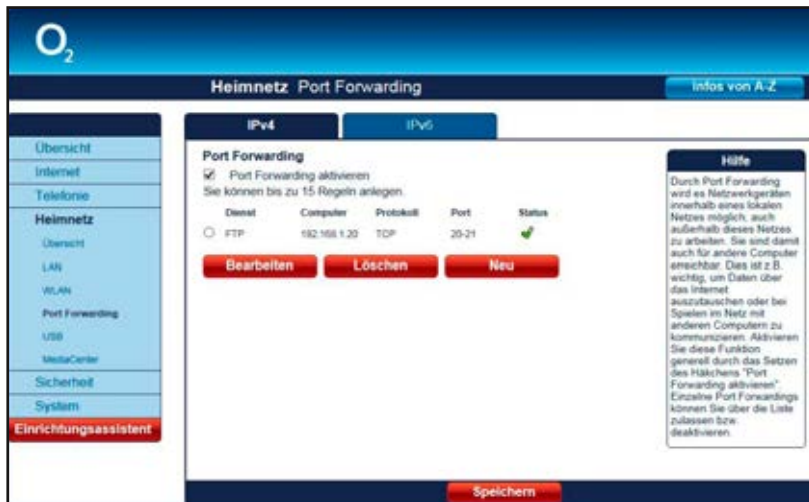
$O_2$

Heimnetz Port Forwarding

Infos von A-Z

Übersicht
Internet
Telefonie
Heimnetz
Übersicht
LAN
WLAN
Port Forwarding
USB
MediaCenter
Sicherheit
System
Einrichtungsassistent

IPv4
IPv6

Port Forwarding
☑ Port Forwarding aktivieren
Sie können bis zu 15 Regeln anlegen

| Dienst | Computer | Protokoll | Port | Status |
|---|---|---|---|---|
| FTP | 192.168.1.20 | TCP | 20-21 | ✔ |

Bearbeiten
Löschen
Neu

Hilfe

Durch Port Forwarding wird es Netzwerkgeräten innerhalb eines lokalen Netzes möglich, auch außerhalb dieses Netzes zu arbeiten. Sie sind damit auch für andere Computer erreichbar. Das ist z.B. wichtig, um Daten über das Internet auszutauschen oder bei Spielen im Netz mit anderen Computern zu kommunizieren. Aktivieren Sie diese Funktion generell durch das Setzen des Häkchens "Port Forwarding aktivieren". Einzelne Port Forwardings können Sie über die Liste zulassen bzw. deaktivieren.

Speichern